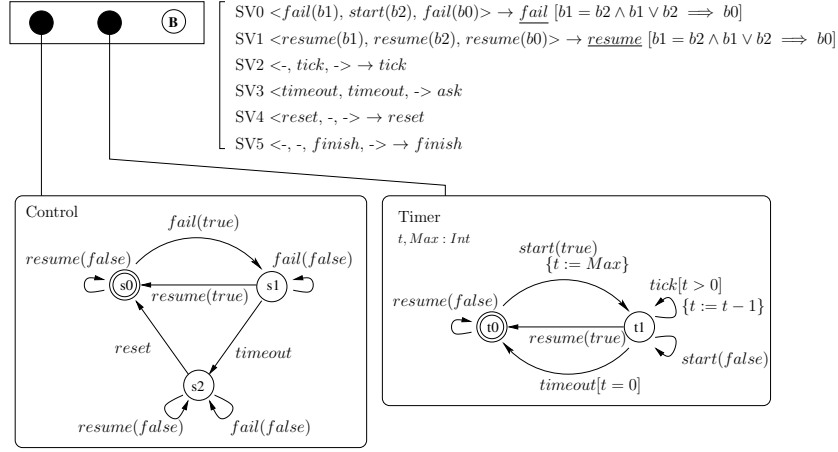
B

SV0 $<fail(b1), start(b2), fail(b0)> \rightarrow \underline{fail}$ $[b1 = b2 \wedge b1 \vee b2 \implies b0]$

SV1 $<resume(b1), resume(b2), resume(b0)> \rightarrow \underline{resume}$ $[b1 = b2 \wedge b1 \vee b2 \implies b0]$

SV2 $<$-, $tick$, -$> \rightarrow tick$

SV3 $<timeout, timeout,$ -$> ask$

SV4 $<reset,$ -, -$> \rightarrow reset$

SV5 $<$-, -, $finish$, -$> \rightarrow finish$

Control

$fail(true)$

$resume(false)$

s0

$resume(true)$

s1

$fail(false)$

$reset$

$timeout$

s2

$resume(false)$

$fail(false)$

Timer

$t, Max : Int$

$start(true)$
$\{t := Max\}$

$resume(false)$

$tick[t > 0]$
$\{t := t - 1\}$

t0

t1

$resume(true)$

$start(false)$

$timeout[t = 0]$